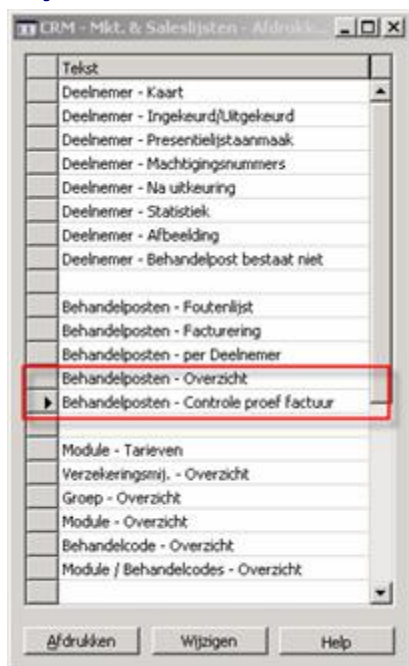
CRM - Mkt. & Saleslijsten - Afdrukk...

| | Tekst |
|---|---|
| | Deelnemer - Kaart |
| | Deelnemer - Ingekeurd/Uitgekeurd |
| | Deelnemer - Presentielijstaanmaak |
| | Deelnemer - Machtigingsnummers |
| | Deelnemer - Na uitkeuring |
| | Deelnemer - Statistiek |
| | Deelnemer - Afbeelding |
| | Deelnemer - Behandelpost bestaat niet |
| | |
| | Behandelposten - Foutenlijst |
| | Behandelposten - Facturering |
| | Behandelposten - per Deelnemer |
| | Behandelposten - Overzicht |
| ▶ | Behandelposten - Controle proef factuur |
| | |
| | Module - Tarieven |
| | Verzekeringsmij. - Overzicht |
| | Groep - Overzicht |
| | Module - Overzicht |
| | Behandelcode - Overzicht |
| | Module / Behandelcodes - Overzicht |
| | |

Afdrukken | Wijzigen | Help